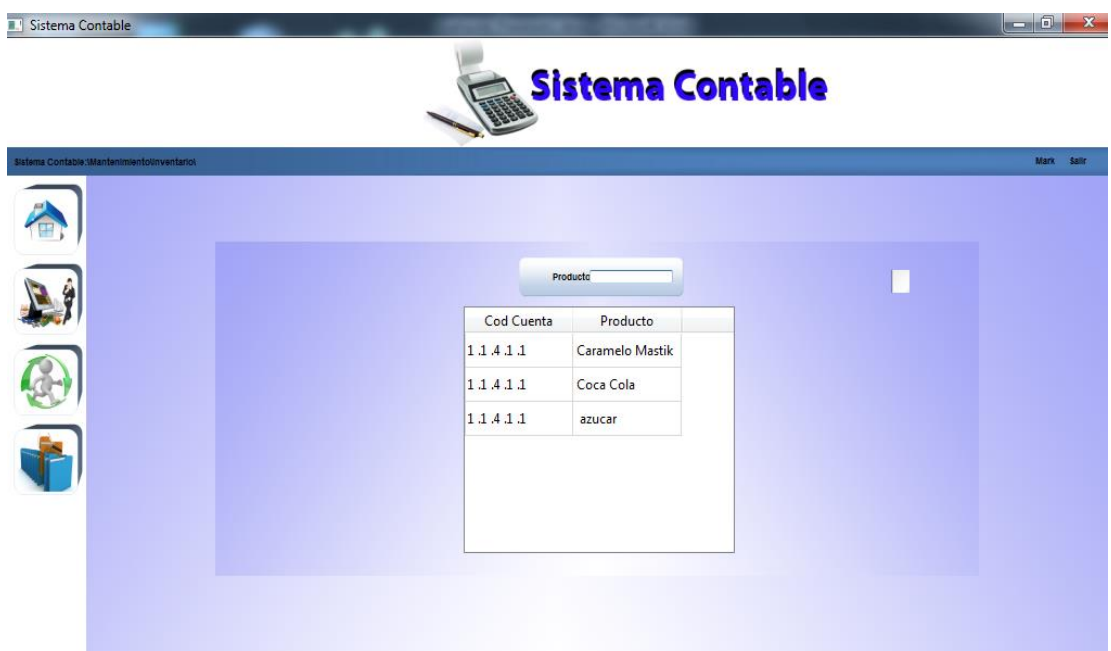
Sistema Contable

Sistema Contable

Sistema Contable:\Mantenimiento\Inventario\

Mark Salir

Producto

| Cod Cuenta | Producto |
|---|---|
| 1.1.4.1.1 | Caramelo Mastik |
| 1.1.4.1.1 | Coca Cola |
| 1.1.4.1.1 | azucar |